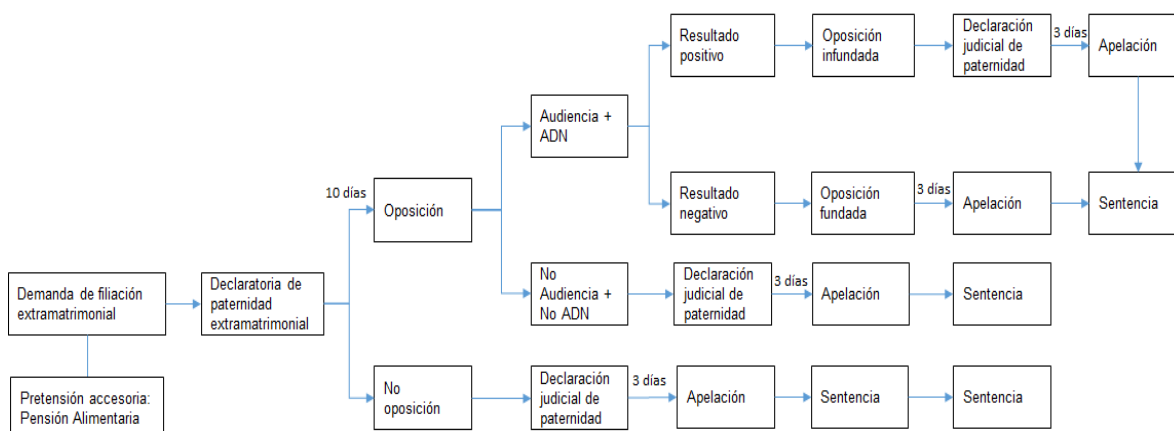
Demanda de filiación extramatrimonial

Pretensión accesoria: Pensión Alimentaria

Declaratoria de paternidad extramatrimonial

10 días

Oposición

Audiencia + ADN

Resultado positivo

Oposición infundada

Declaración judicial de paternidad

3 días

Apelación

Resultado negativo

Oposición fundada

3 días

Apelación

Sentencia

No Audiencia + No ADN

Declaración judicial de paternidad

3 días

Apelación

Sentencia

No oposición

Declaración judicial de paternidad

3 días

Apelación

Sentencia

Sentencia